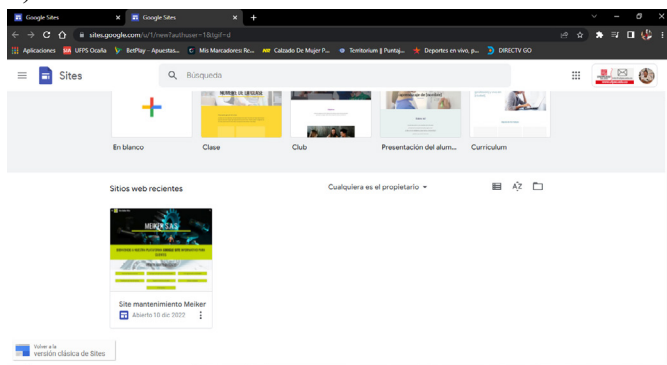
Google Sites
Google Sites
sites.google.com/u/1/new?authuser=1&tgif=d
Aplicaciones UFPS Ocaña BetPlay - Apuestas... Mis Marcadores: Re... Calzado De Mujer P... Territorium || Puntaj... Deportes en vivo, p... DIRECTV GO
Sites
Búsqueda
En blanco
Clase
Club
Presentación del alum...
Currículum
Sitios web recientes
Cualquiera es el propietario
MEIKER S.A.S
Site mantenimiento Meiker
Abierto 10 dic 2022
Volver a la versión clásica de Sites